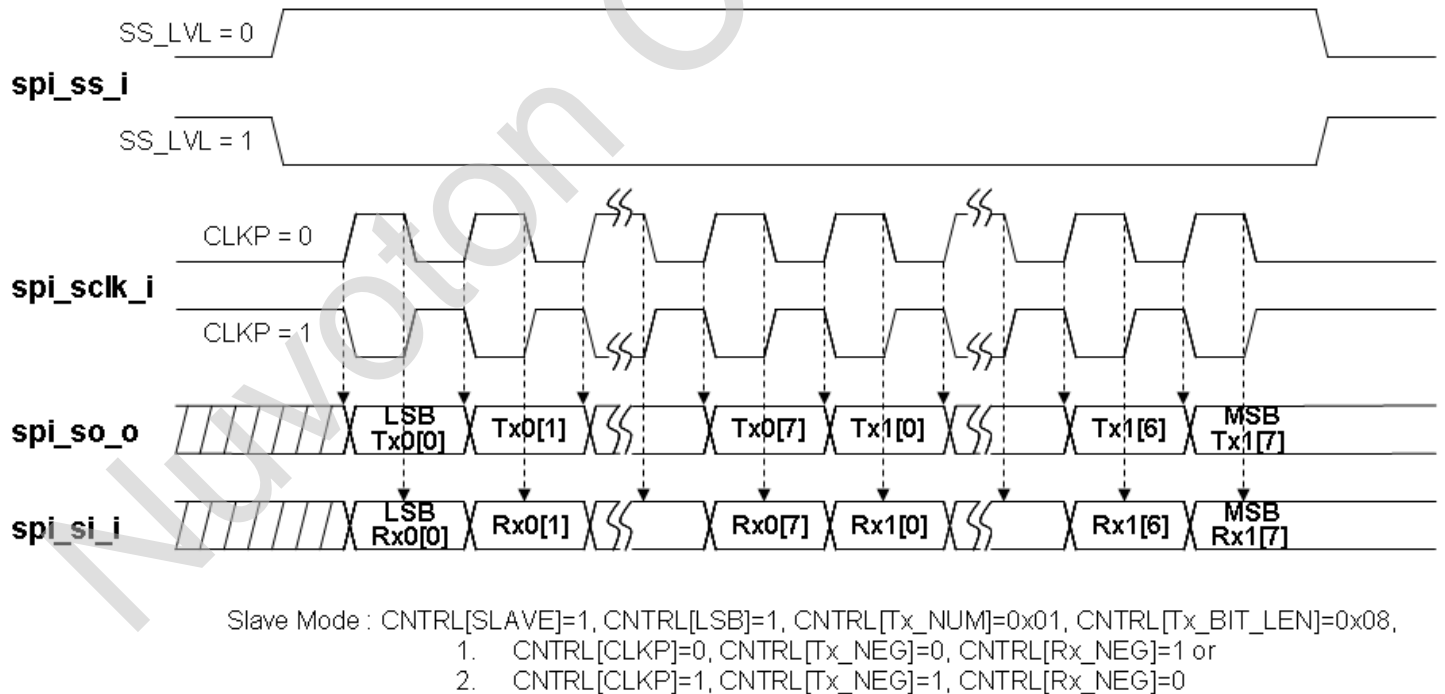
SS_LVL = 0

spi_ss_i

SS_LVL = 1

CLKP = 0

spi_sclk_i

CLKP = 1

spi_so_o

LSB Tx0[0]

Tx0[1]

Tx0[7]

Tx1[0]

Tx1[6]

MSB Tx1[7]

spi_si_i

LSB Rx0[0]

Rx0[1]

Rx0[7]

Rx1[0]

Rx1[6]

MSB Rx1[7]

Nuvoton

Slave Mode : CNTRL[SLAVE]=1, CNTRL[LSB]=1, CNTRL[Tx_NUM]=0x01, CNTRL[Tx_BIT_LEN]=0x08,
1. CNTRL[CLKP]=0, CNTRL[Tx_NEG]=0, CNTRL[Rx_NEG]=1 or
2. CNTRL[CLKP]=1, CNTRL[Tx_NEG]=1, CNTRL[Rx_NEG]=0